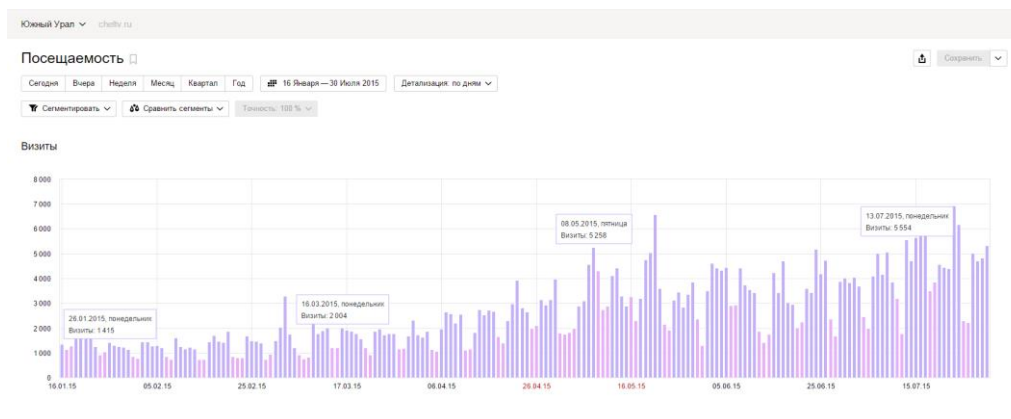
Южный Урал chelrv.ru

Посещаемость

Сегодня Вчера Неделя Месяц Квартал Год 16 Января — 30 Июля 2015 Детализация: по дням

Сохранить

Сегментировать Сравнить сегменты Точность: 100 %

Визиты

8 000
7 000
6 000
5 000
4 000
3 000
2 000
1 000
0

26.01.2015, понедельник
Визиты: 1 415

16.03.2015, понедельник
Визиты: 2 004

08.05.2015, пятница
Визиты: 5 258

13.07.2015, понедельник
Визиты: 5 554

16.01.15 05.02.15 25.02.15 17.03.15 06.04.15 26.04.15 16.05.15 05.06.15 25.06.15 15.07.15